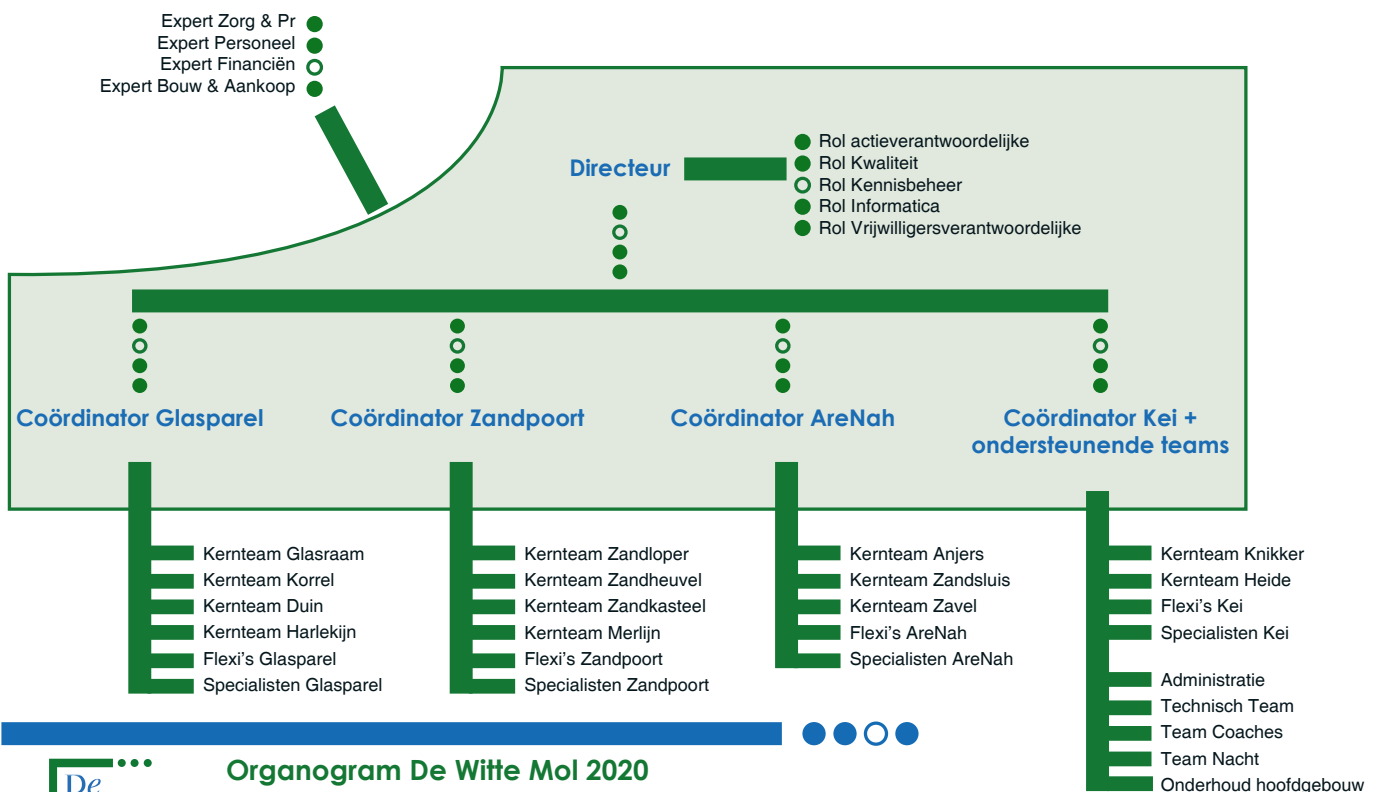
Expert Zorg & Pr
Expert Personeel
Expert Financiën
Expert Bouw & Aankoop

Directeur

Rol actieverantwoordelijke
Rol Kwaliteit
Rol Kennisbeheer
Rol Informatica
Rol Vrijwilligersverantwoordelijke

Coördinator Glasparel

Kernteam Glasraam
Kernteam Korrel
Kernteam Duin
Kernteam Harlekijn
Flexi's Glasparel
Specialisten Glasparel

Coördinator Zandpoort

Kernteam Zandloper
Kernteam Zandheuvel
Kernteam Zandkasteel
Kernteam Merlijn
Flexi's Zandpoort
Specialisten Zandpoort

Coördinator AreNah

Kernteam Anjers
Kernteam Zandsluis
Kernteam Zavel
Flexi's AreNah
Specialisten AreNah

Coördinator Kei + ondersteunende teams

Kernteam Knikker
Kernteam Heide
Flexi's Kei
Specialisten Kei

Administratie
Technisch Team
Team Coaches
Team Nacht
Onderhoud hoofdgebouw

De

Organogram De Witte Mol 2020